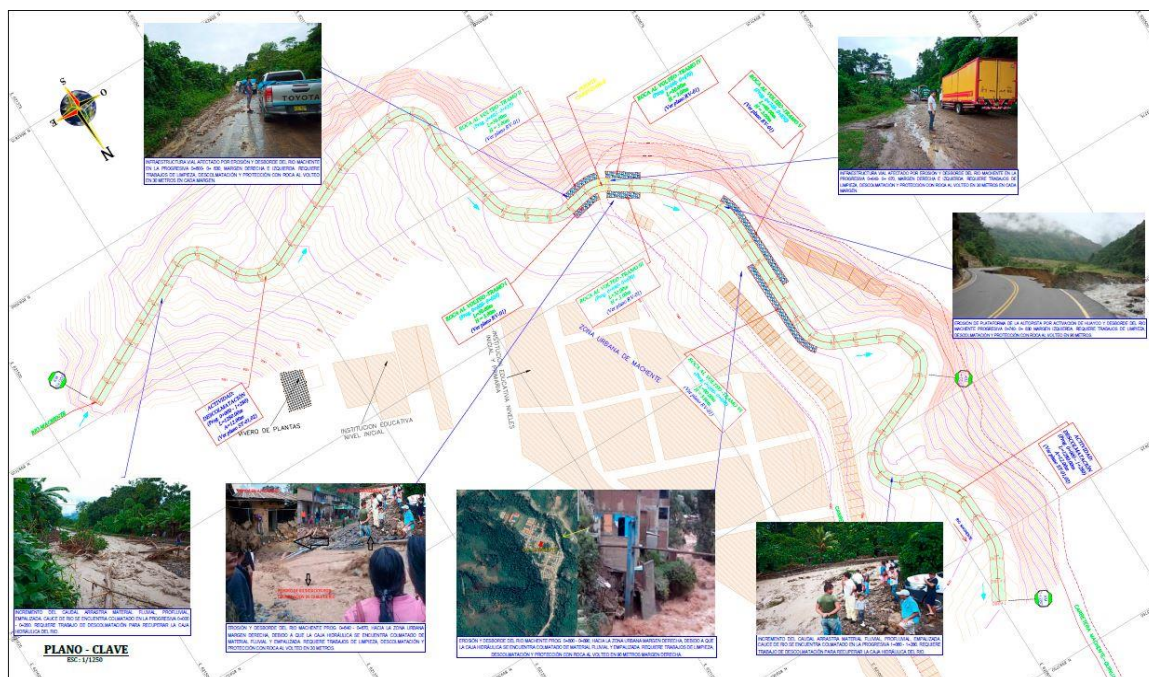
INFRAESTRUCTURA VIAL AFECTADO POR EROSION Y DESBORDE DEL RIO MACHENTE EN LA PROGRESIVA 0+800- 0+ 830, MARGEN DERECHA E IZQUIERDA. REQUIERE TRABAJOS DE LIMPIEZA, DESCOLMATACION Y PROTECCION CON ROCA AL VOLTEO EN 30 METROS EN CADA MARGEN.

INFRAESTRUCTURA VIAL AFECTADO POR EROSION Y DESBORDE DEL RIO MACHENTE EN LA PROGRESIVA 0+840- 0+ 870, MARGEN DERECHA E IZQUIERDA. REQUIERE TRABAJOS DE LIMPIEZA, DESCOLMATACION Y PROTECCION CON ROCA AL VOLTEO EN 30 METROS EN CADA MARGEN.

EROSION DE PLATAFORMA DE LA AUTOPISTA POR ACTIVACION DE HUAYCO Y DESBORDE DEL RIO MACHENTE PROGRESIVA 0+950- 0+ 980 MARGEN IZQUIERDA. REQUIERE TRABAJOS DE LIMPIEZA, DESCOLMATACION Y PROTECCION CON ROCA AL VOLTEO EN 30 METROS.

ROCA AL VOLTEO - TRAMO II

ROCA AL VOLTEO - TRAMO III

ROCA AL VOLTEO - TRAMO I

ROCA AL VOLTEO - TRAMO IV

ROCA AL VOLTEO - TRAMO V

ACTIVIDAD: DESCOLMATACION

ACTIVIDAD: DESCOLMATACION

ZONA URBANA DE MACHENTE

INSTITUCION EDUCATIVA NIVELES INICIAL Y PRIMARIA

INSTITUCION EDUCATIVA NIVEL INICIAL

VIVERO DE PLANTAS

RIO MACHENTE

S
O
E
N

INCREMENTO DEL CAUDAL ARRASTRA MATERIAL FLUVIAL, PROFLUVIAL, EMPALIZADA. CAUCE DE RIO SE ENCUENTRA COLMATADO EN LA PROGRESIA 0+000 - 0+260. REQUIERE TRABAJO DE DESCOLMATACION PARA RECUPERAR LA CAJA HIDRAULICA DEL RIO.

EROSION Y DESBORDE DEL RIO MACHENTE PROG. 0+840 - 0+870, HACIA LA ZONA URBANA MARGEN DERECHA, DEBIDO A QUE LA CAJA HIDRAULICA SE ENCUENTRA COLMATADO DE MATERIAL FLUVIAL Y EMPALIZADA. REQUIERE TRABAJOS DE LIMPIEZA, DESCOLMATACION Y PROTECCION CON ROCA AL VOLTEO EN 30 METROS.

EROSION Y DESBORDE DEL RIO MACHENTE PROG. 0+800 - 0+830, HACIA LA ZONA URBANA MARGEN DERECHA, DEBIDO A QUE LA CAJA HIDRAULICA SE ENCUENTRA COLMATADO DE MATERIAL FLUVIAL Y EMPALIZADA. REQUIERE TRABAJOS DE LIMPIEZA, DESCOLMATACION Y PROTECCION CON ROCA AL VOLTEO EN 30 METROS MARGEN DERECHA.

INCREMENTO DEL CAUDAL ARRASTRA MATERIAL FLUVIAL, EMPALIZADA. CAUCE DE RIO SE ENCUENTRA COLMATADO EN LA PROGRESIVA 1+080 - 1+280. REQUIERE TRABAJO DE DESCOLMATACION PARA RECUPERAR LA CAJA HIDRAULICA DEL RIO.

PLANO - CLAVE
ESC.: 1/1250